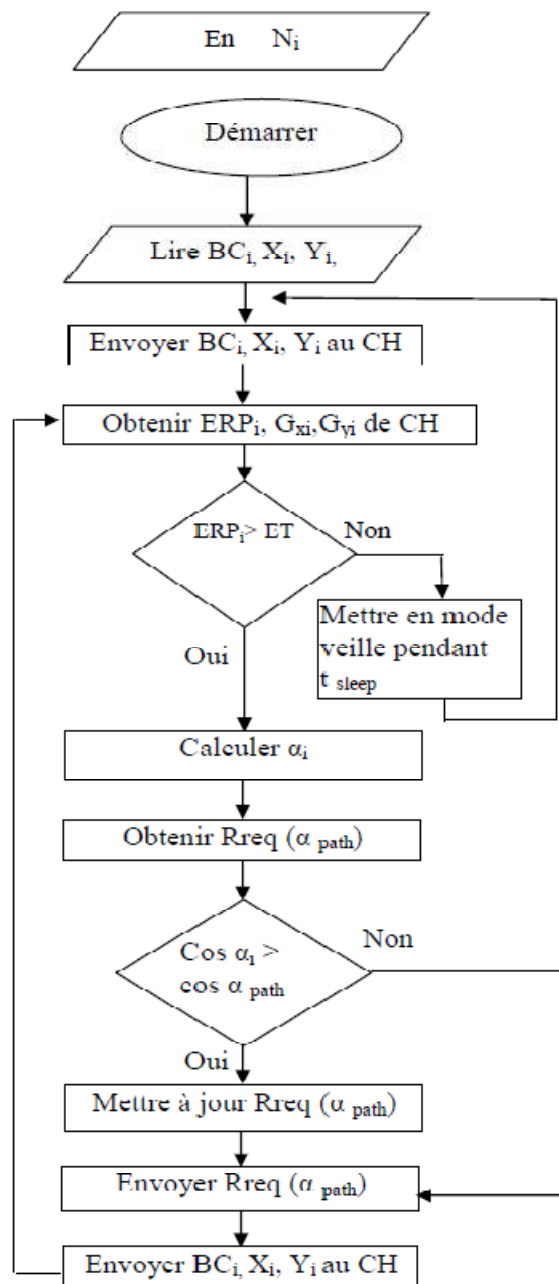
En $N_i$

Démarrer

Lire $BC_i$, $X_i$, $Y_i$,

Envoyer $BC_i$, $X_i$, $Y_i$ au CH

Obtenir $ERP_i$, $G_{xi}$,$G_{yi}$ de CH

$ERP_i$> ET

Non

Mettre en mode veille pendant $t_{sleep}$

Oui

Calculer $\alpha_i$

Obtenir Rreq ($\alpha_{path}$)

Cos $\alpha_i$ > cos $\alpha_{path}$

Non

Oui

Mettre à jour Rreq ($\alpha_{path}$)

Envoyer Rreq ($\alpha_{path}$)

Envoyer $BC_i$, $X_i$, $Y_i$ au CH